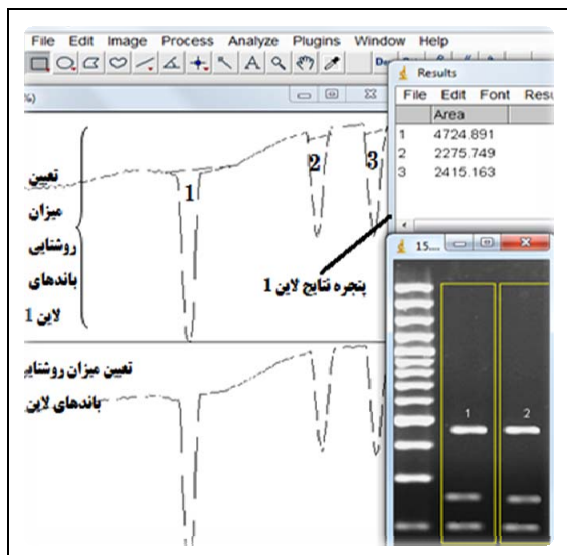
File Edit Image Process Analyze Plugins Window Help

%)

Results

File Edit Font Resu

| | Area |
|---|---|
| 1 | 4724.891 |
| 2 | 2275.749 |
| 3 | 2415.163 |

تعیین میزان روشنایی باندهای لاین 1

1

2

3

پنجره نتایج لاین 1

15...

1

2

تعیین میزان روشنایی باندهای لاین